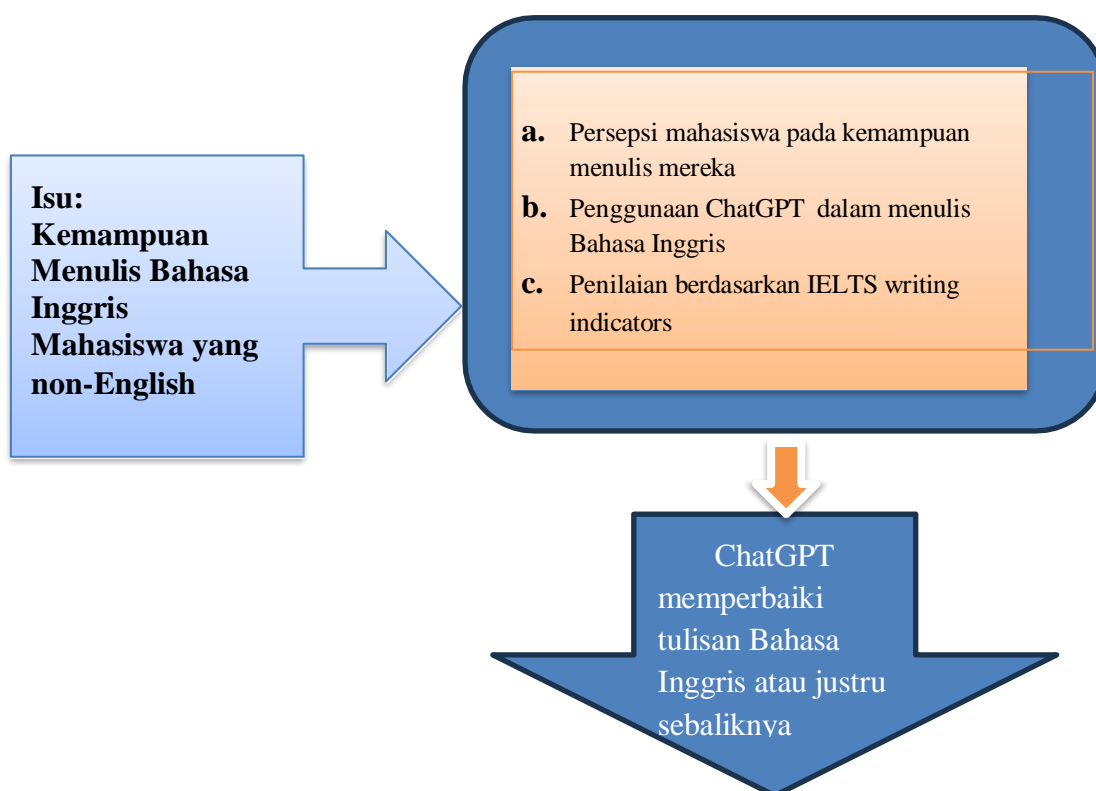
Isu:
Kemampuan Menulis Bahasa Inggris Mahasiswa yang non-English

a. Persepsi mahasiswa pada kemampuan menulis mereka
b. Penggunaan ChatGPT dalam menulis Bahasa Inggris
c. Penilaian berdasarkan IELTS writing indicators

ChatGPT memperbaiki tulisan Bahasa Inggris atau justru sebaliknya